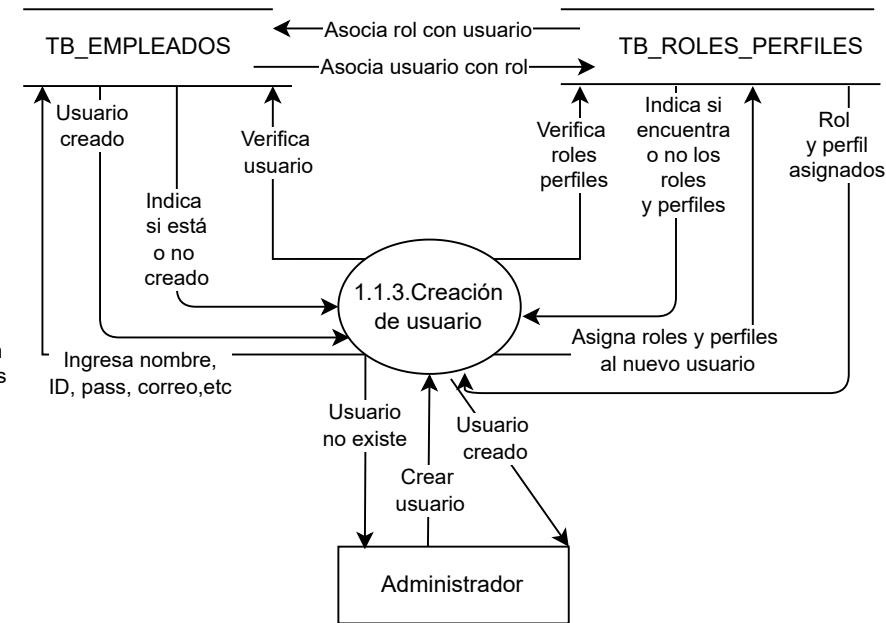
TB_EMPLEADOS

Asocia rol con usuario

Asocia usuario con rol

TB_ROLES_PERFILES

Usuario creado

Indica si está o no creado

Verifica usuario

Verifica roles perfiles

Indica si encuentra o no los roles y perfiles

Rol y perfil asignados

1.1.3.Creación de usuario

n
s

Ingresa nombre, ID, pass, correo,etc

Asigna roles y perfiles al nuevo usuario

Usuario no existe

Crear usuario

Usuario creado

Administrador